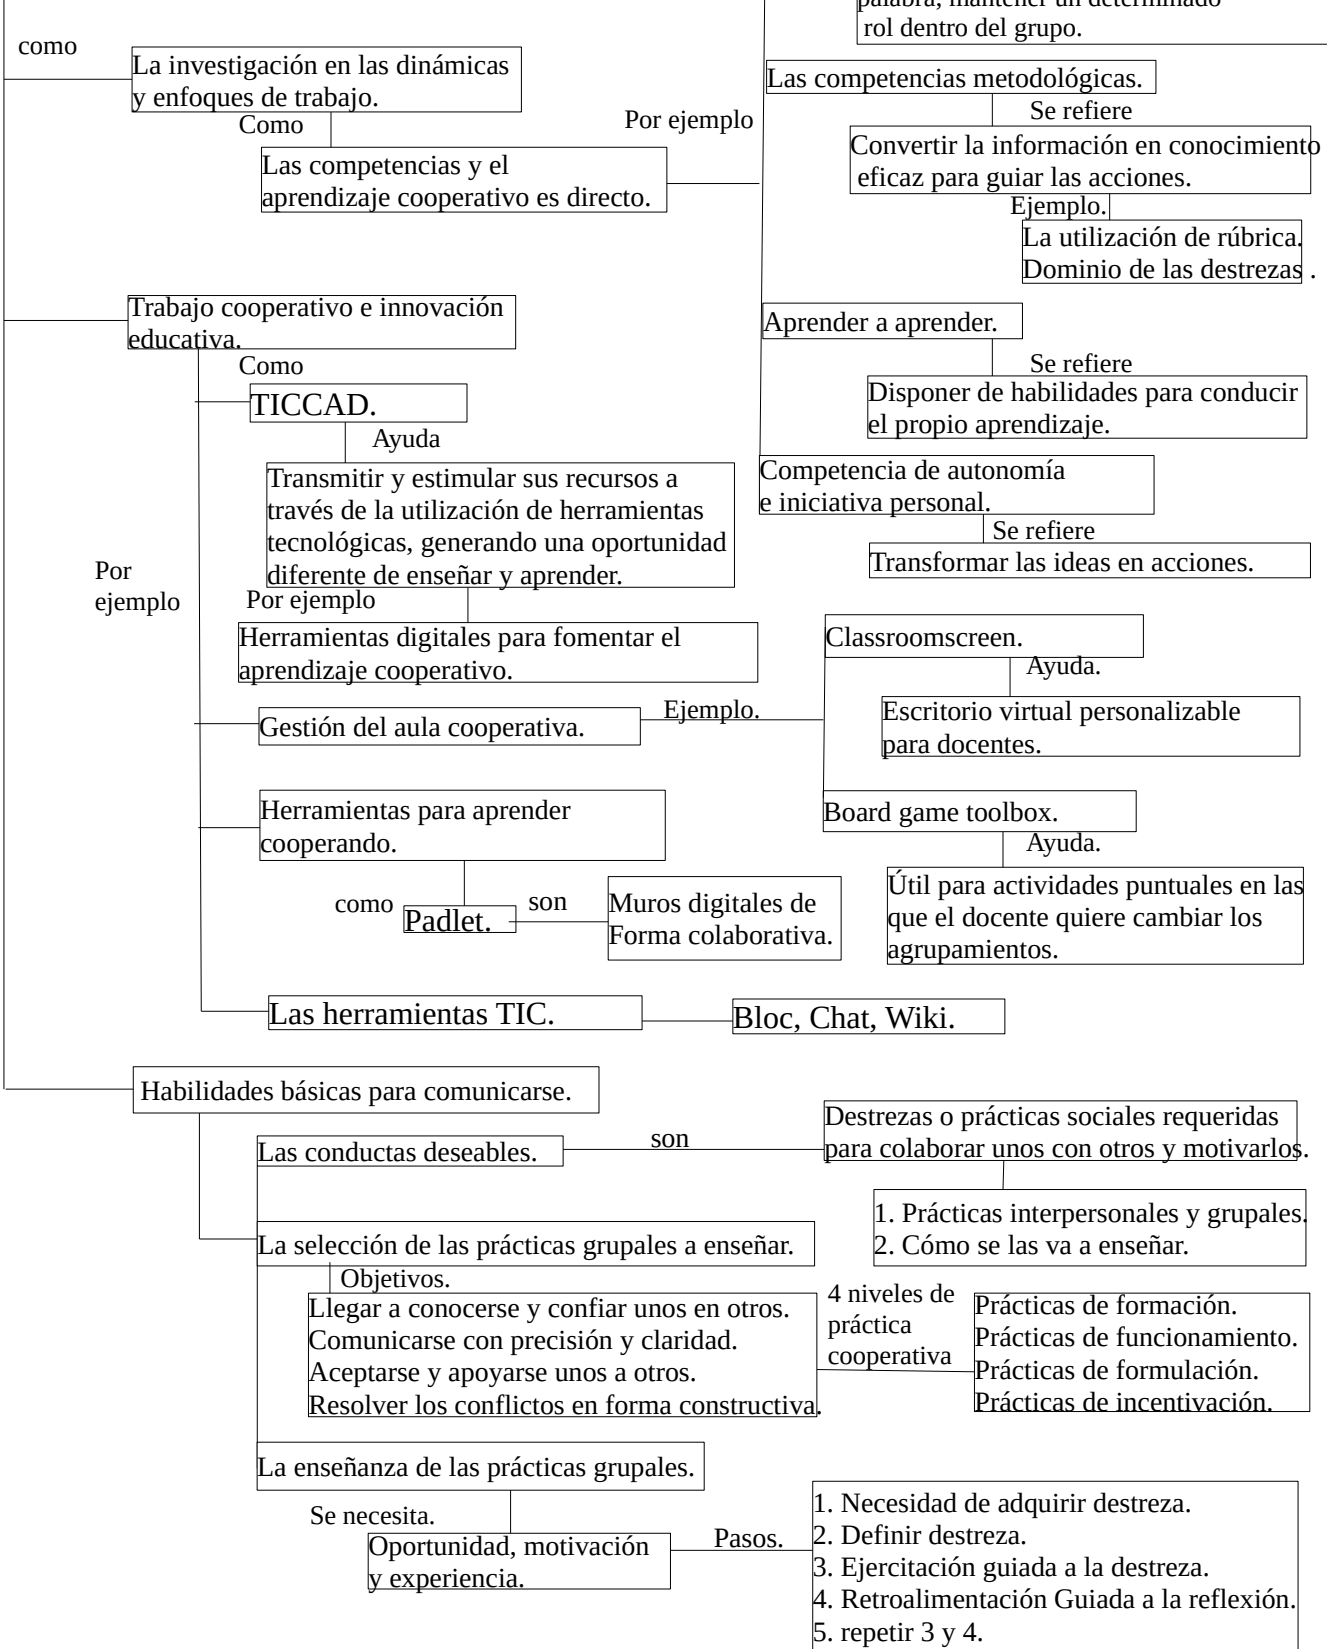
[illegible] palabra, mantener un determinado rol dentro del grupo.

como

La investigación en las dinámicas y enfoques de trabajo.

Como

Las competencias y el aprendizaje cooperativo es directo.

Por ejemplo

Las competencias metodológicas.

Se refiere

Convertir la información en conocimiento eficaz para guiar las acciones.

Ejemplo.

La utilización de rúbrica. Dominio de las destrezas .

Aprender a aprender.

Se refiere

Disponer de habilidades para conducir el propio aprendizaje.

Competencia de autonomía e iniciativa personal.

Se refiere

Transformar las ideas en acciones.

Trabajo cooperativo e innovación educativa.

Como

TICCAD.

Ayuda

Transmitir y estimular sus recursos a través de la utilización de herramientas tecnológicas, generando una oportunidad diferente de enseñar y aprender.

Por ejemplo

Por ejemplo

Herramientas digitales para fomentar el aprendizaje cooperativo.

Gestión del aula cooperativa.

Ejemplo.

Classroomscreen.

Ayuda.

Escritorio virtual personalizable para docentes.

Board game toolbox.

Ayuda.

Útil para actividades puntuales en las que el docente quiere cambiar los agrupamientos.

Herramientas para aprender cooperando.

como

Padlet.

son

Muros digitales de Forma colaborativa.

Las herramientas TIC.

Bloc, Chat, Wiki.

Habilidades básicas para comunicarse.

Las conductas deseables.

son

Destrezas o prácticas sociales requeridas para colaborar unos con otros y motivarlos.

1. Prácticas interpersonales y grupales.
2. Cómo se las va a enseñar.

La selección de las prácticas grupales a enseñar.

Objetivos.

Llegar a conocerse y confiar unos en otros.
Comunicarse con precisión y claridad.
Aceptarse y apoyarse unos a otros.
Resolver los conflictos en forma constructiva.

4 niveles de práctica cooperativa

Prácticas de formación.
Prácticas de funcionamiento.
Prácticas de formulación.
Prácticas de incentivación.

La enseñanza de las prácticas grupales.

Se necesita.

Oportunidad, motivación y experiencia.

Pasos.

1. Necesidad de adquirir destreza.
2. Definir destreza.
3. Ejercitación guiada a la destreza.
4. Retroalimentación Guiada a la reflexión.
5. repetir 3 y 4.